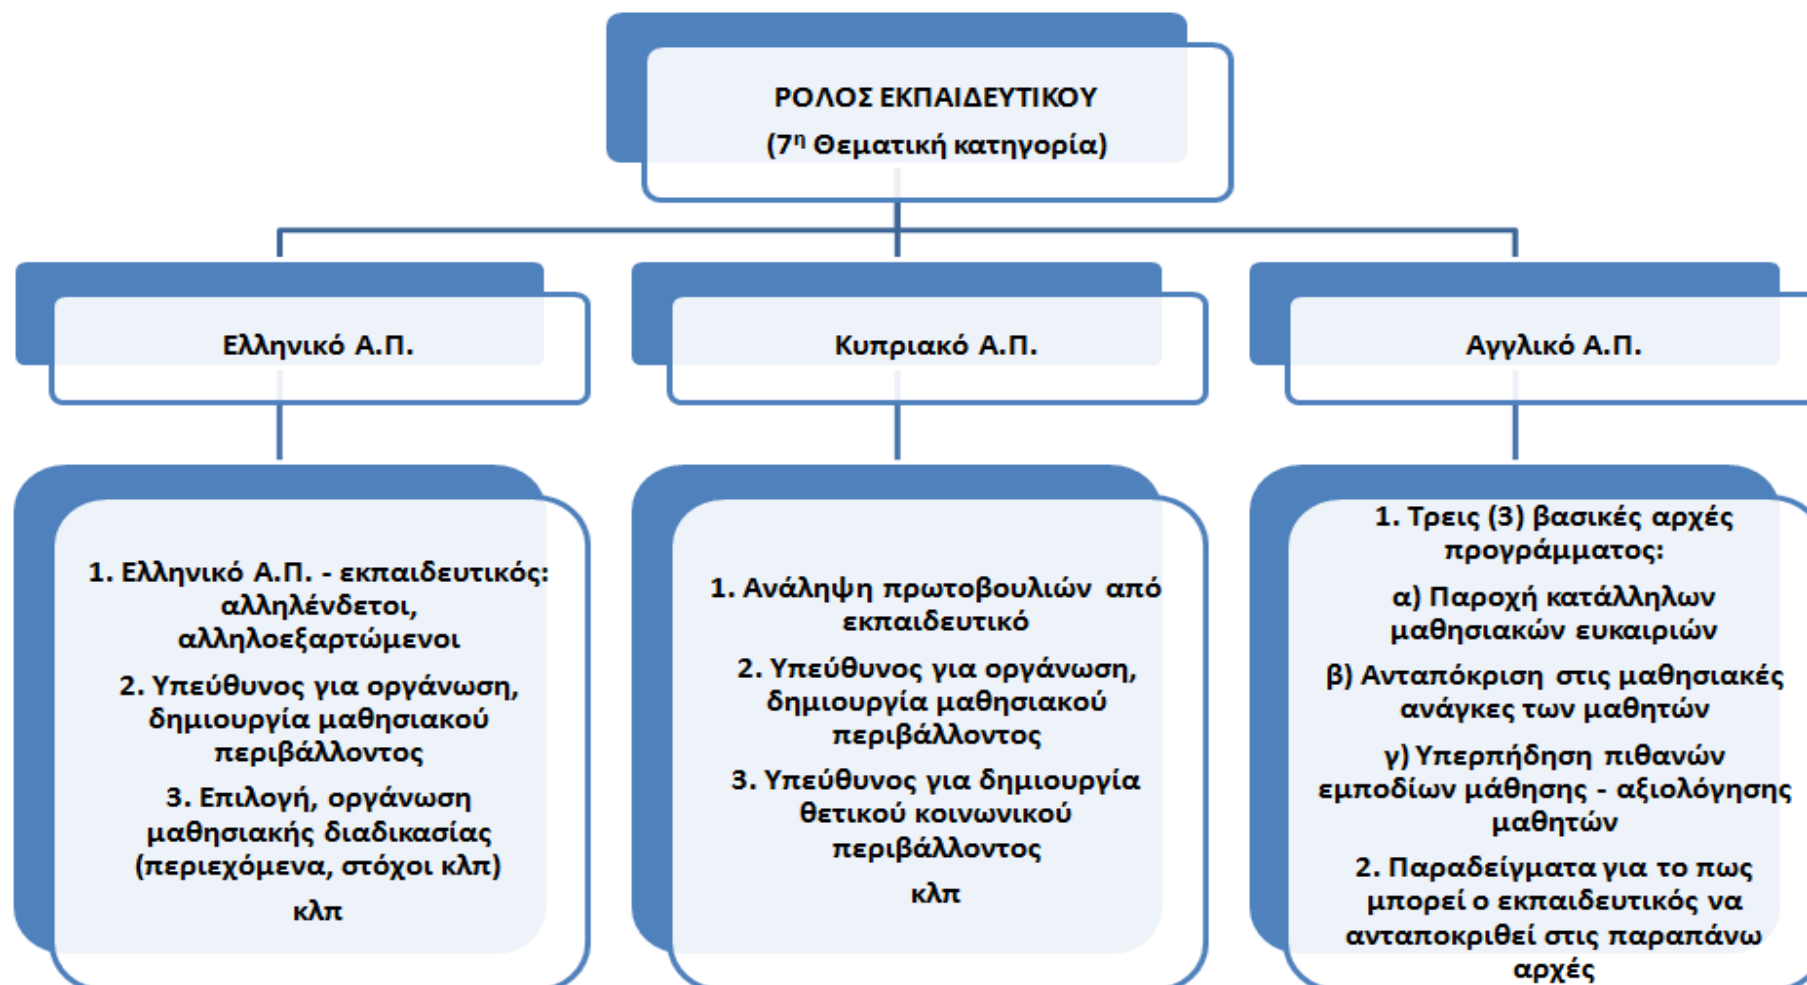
ΡΟΛΟΣ ΕΚΠΑΙΔΕΥΤΙΚΟΥ
($7^{η}$ Θεματική κατηγορία)

Ελληνικό Α.Π.

Κυπριακό Α.Π.

Αγγλικό Α.Π.

1. Ελληνικό Α.Π. - εκπαιδευτικός: αλληλένδετοι, αλληλοεξαρτώμενοι

2. Υπεύθυνος για οργάνωση, δημιουργία μαθησιακού περιβάλλοντος

3. Επιλογή, οργάνωση μαθησιακής διαδικασίας (περιεχόμενα, στόχοι κλπ)

κλπ

1. Ανάληψη πρωτοβουλιών από εκπαιδευτικό

2. Υπεύθυνος για οργάνωση, δημιουργία μαθησιακού περιβάλλοντος

3. Υπεύθυνος για δημιουργία θετικού κοινωνικού περιβάλλοντος

κλπ

1. Τρεις (3) βασικές αρχές προγράμματος:

α) Παροχή κατάλληλων μαθησιακών ευκαιριών

β) Ανταπόκριση στις μαθησιακές ανάγκες των μαθητών

γ) Υπερπήδηση πιθανών εμποδίων μάθησης - αξιολόγησης μαθητών

2. Παραδείγματα για το πως μπορεί ο εκπαιδευτικός να ανταποκριθεί στις παραπάνω αρχές